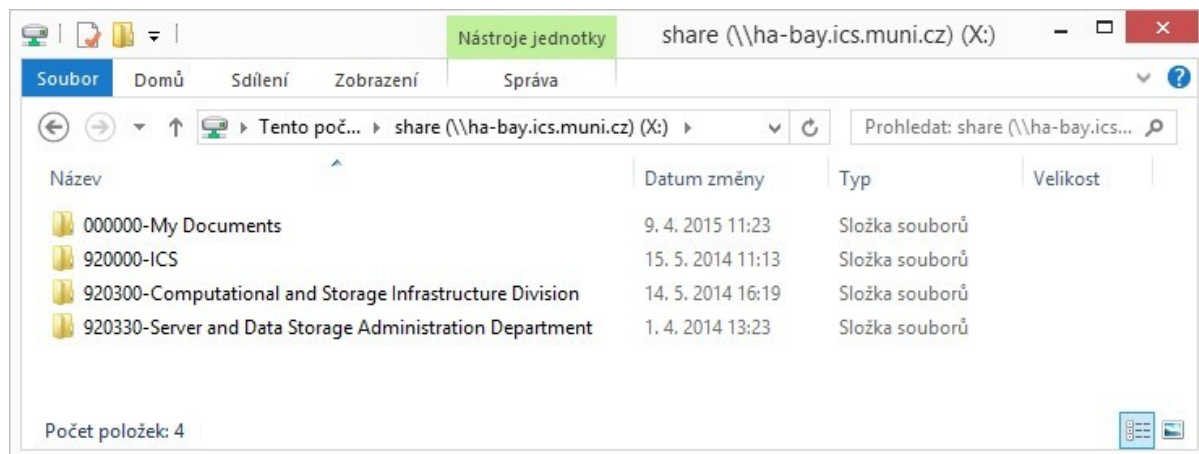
Nástroje jednotky

share (\\ha-bay.ics.muni.cz) (X:)

Soubor Domů Sdílení Zobrazení Správa

Tento poč... ▸ share (\\ha-bay.ics.muni.cz) (X:) ▸

Prohledat: share (\\ha-bay.ics...

| Název | Datum změny | Typ | Velikost |
|---|---|---|---|
| 000000-My Documents | 9. 4. 2015 11:23 | Složka souborů | |
| 920000-ICS | 15. 5. 2014 11:13 | Složka souborů | |
| 920300-Computational and Storage Infrastructure Division | 14. 5. 2014 16:19 | Složka souborů | |
| 920330-Server and Data Storage Administration Department | 1. 4. 2014 13:23 | Složka souborů | |

Počet položek: 4